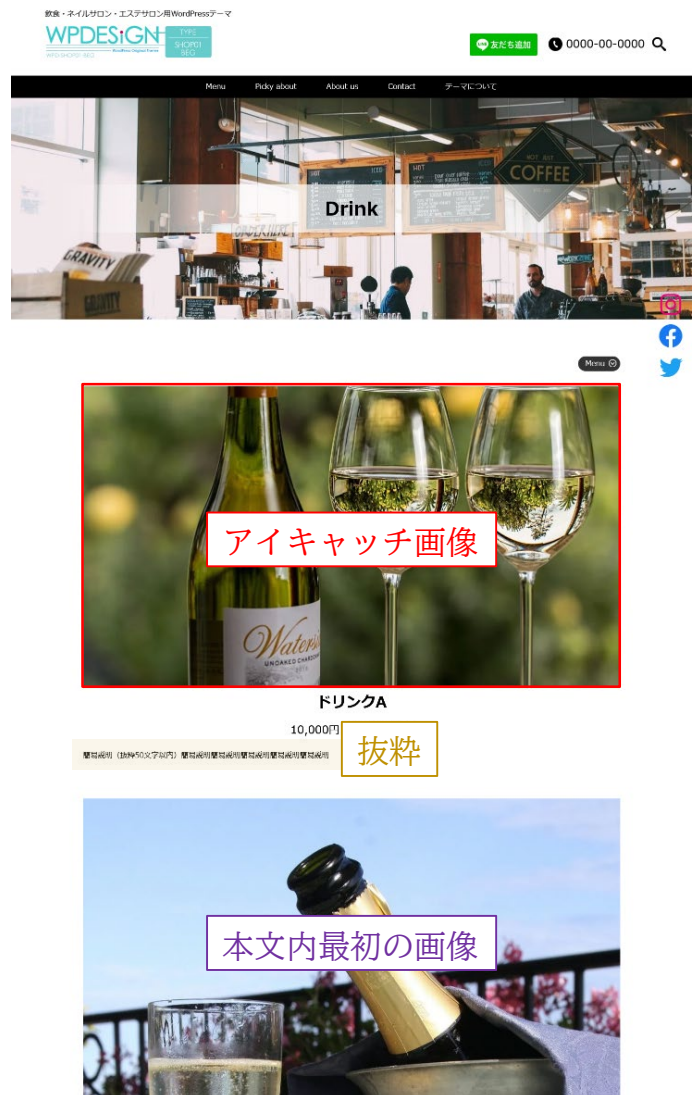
飲食・ネイルサロン・エステサロン用WordPressテーマ

WPDESiGN TYPE SHOP01 SEO

友だち追加

0000-00-0000

Menu　Picky about　About us　Contact　テーマについて

Drink

Menu

アイキャッチ画像

ドリンクA

10,000円

簡易説明（抜粋50文字以内）簡易説明簡易説明簡易説明簡易説明簡易説明

抜粋

本文内最初の画像